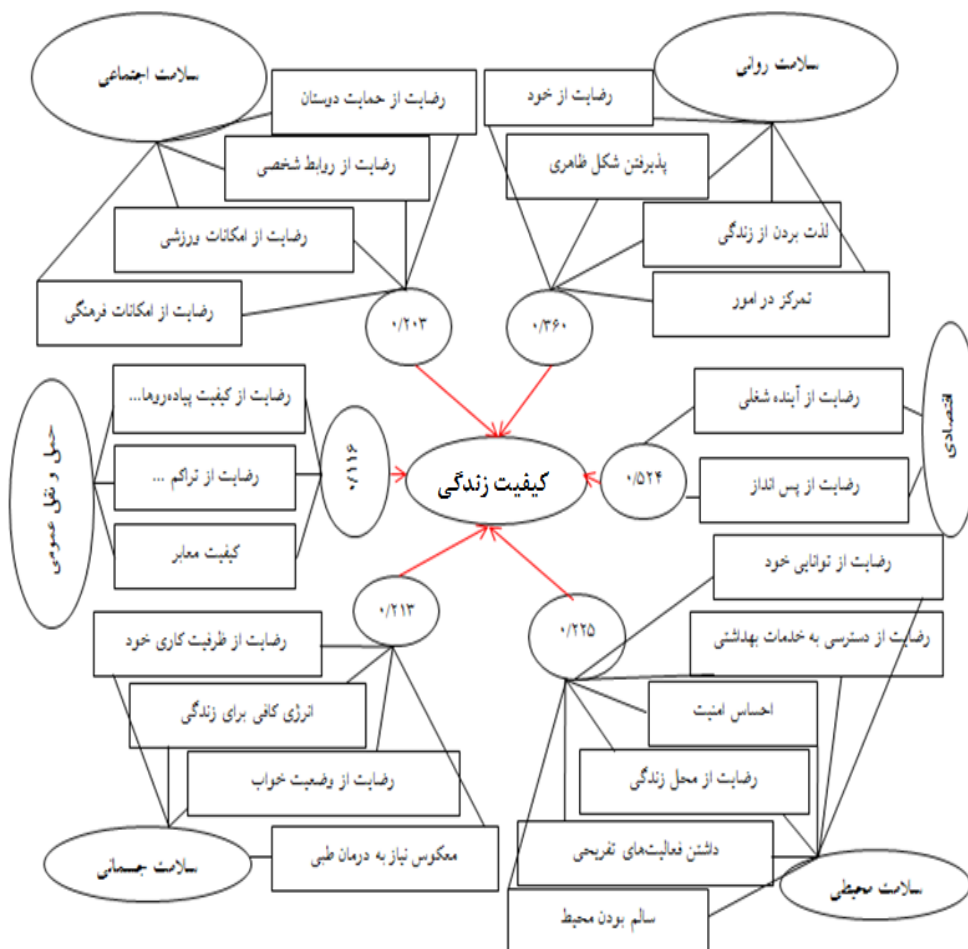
سلامت اجتماعی

رضایت از حمایت دوستان

رضایت از روابط شخصی

رضایت از امکانات ورزشی

رضایت از امکانات فرهنگی

۰/۲۰۳

سلامت روانی

رضایت از خود

پذیرفتن شکل ظاهری

لذت بردن از زندگی

تمرکز در امور

۰/۳۶۰

حمل و نقل عمومی

رضایت از کیفیت پیاده‌روها...

رضایت از تراکم ...

کیفیت معابر

۰/۱۱۶

کیفیت زندگی

اقتصادی

رضایت از آینده شغلی

رضایت از پس انداز

۰/۵۲۴

۰/۲۱۳

رضایت از ظرفیت کاری خود

انرژی کافی برای زندگی

رضایت از وضعیت خواب

معکوس نیاز به درمان طبی

سلامت جسمانی

۰/۲۲۵

رضایت از توانایی خود

رضایت از دسترسی به خدمات بهداشتی

احساس امنیت

رضایت از محل زندگی

داشتن فعالیت‌های تفریحی

سالم بودن محیط

سلامت محیطی